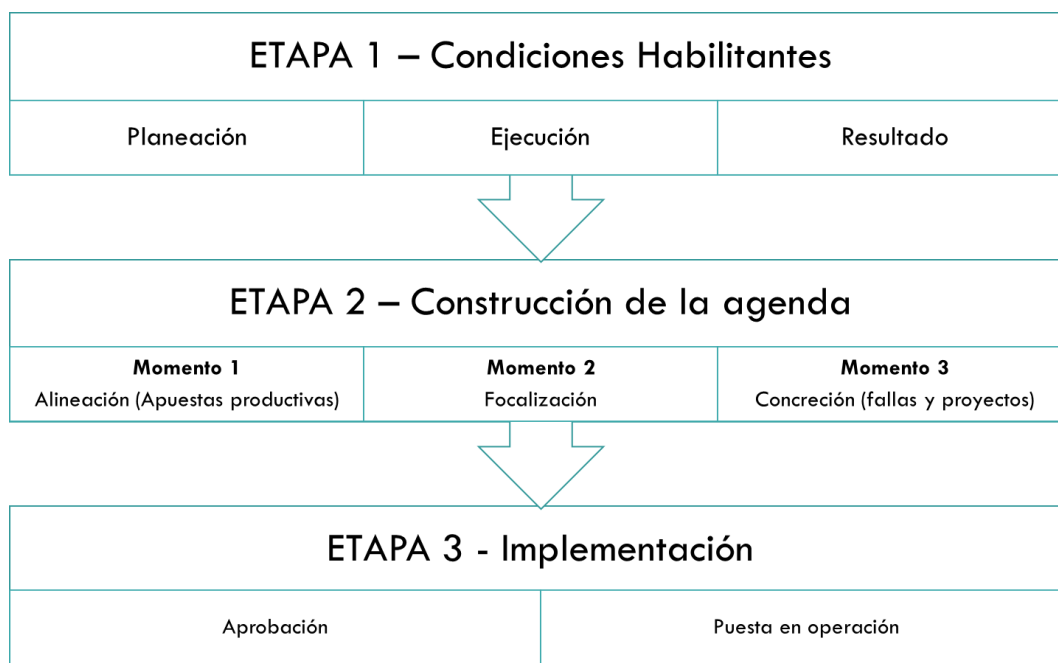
ETAPA 1 – Condiciones Habilitantes

| Planeación | Ejecución | Resultado |
|---|---|---|

ETAPA 2 – Construcción de la agenda

| **Momento 1** Alineación (Apuestas productivas) | **Momento 2** Focalización | **Momento 3** Concreción (fallas y proyectos) |
|---|---|---|

ETAPA 3 - Implementación

| Aprobación | Puesta en operación |
|---|---|